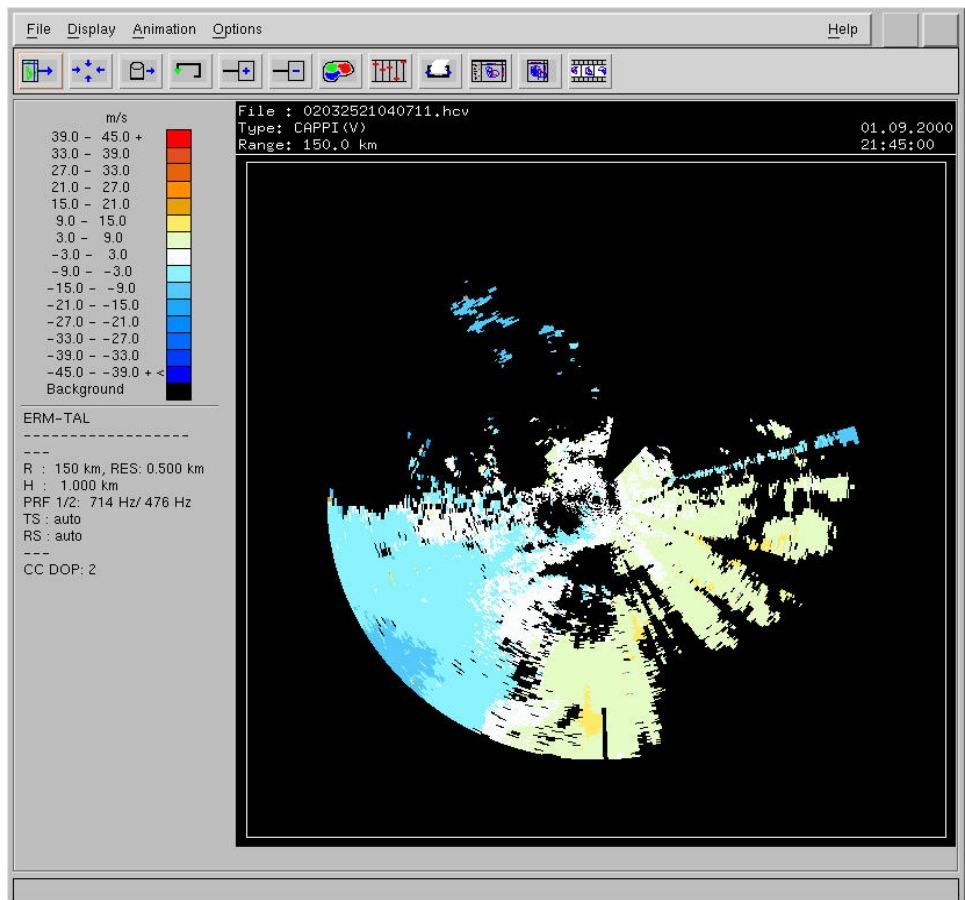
File Display Animation Options Help

m/s
39.0 - 45.0 +
33.0 - 39.0
27.0 - 33.0
21.0 - 27.0
15.0 - 21.0
9.0 - 15.0
3.0 - 9.0
-3.0 - 3.0
-9.0 - -3.0
-15.0 - -9.0
-21.0 - -15.0
-27.0 - -21.0
-33.0 - -27.0
-39.0 - -33.0
-45.0 - -39.0 + <
Background

ERM-TAL
------------------
---
R : 150 km, RES: 0.500 km
H : 1.000 km
PRF 1/2: 714 Hz/ 476 Hz
TS : auto
RS : auto
---
CC DOP: 2

File : 02032521040711.hcv
Type: CAPPI(V)
Range: 150.0 km

01.09.2000
21:45:00